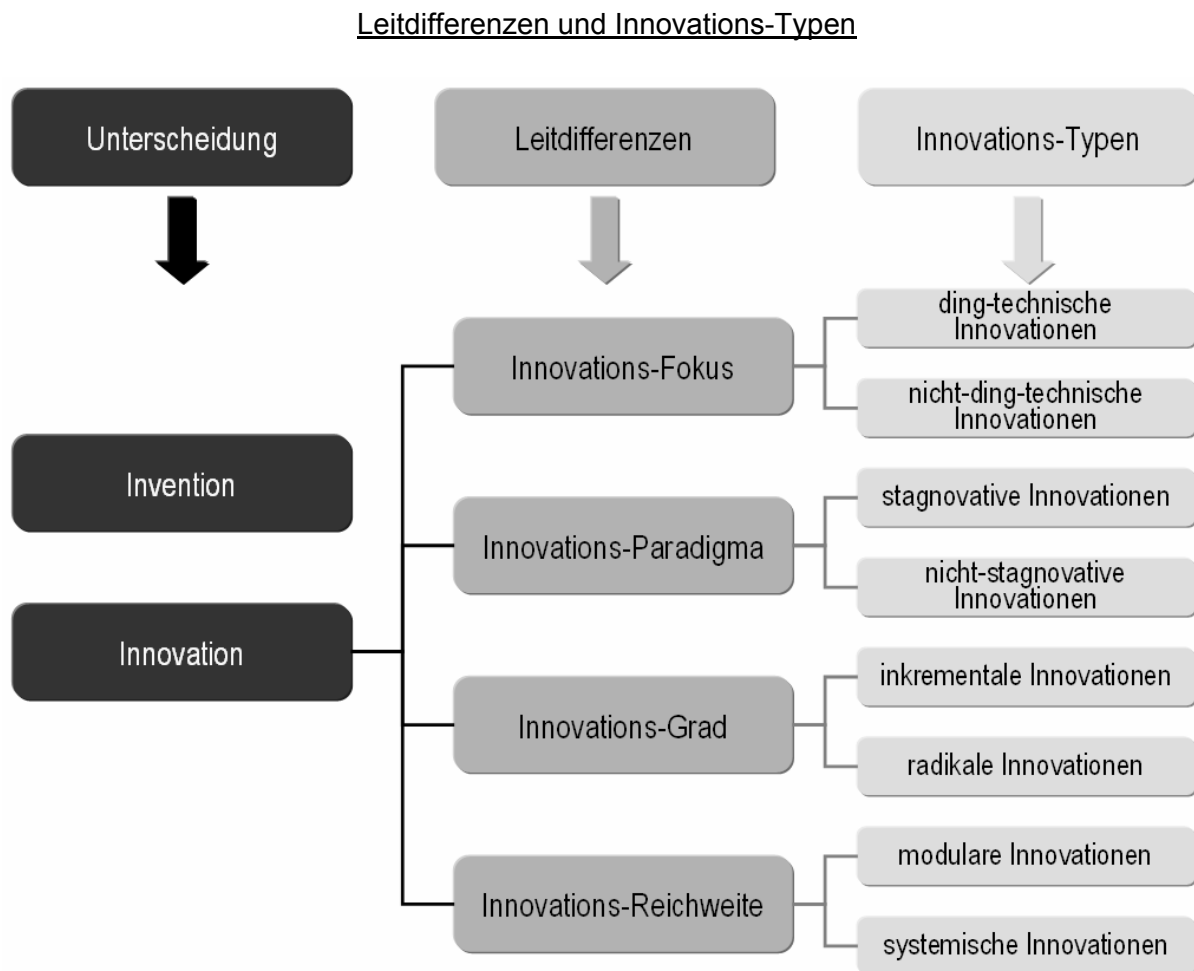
Leitdifferenzen und Innovations-Typen

Unterscheidung

Leitdifferenzen

Innovations-Typen

Invention

Innovation

Innovations-Fokus

ding-technische Innovationen

nicht-ding-technische Innovationen

Innovations-Paradigma

stagnovative Innovationen

nicht-stagnovative Innovationen

Innovations-Grad

inkrementale Innovationen

radikale Innovationen

Innovations-Reichweite

modulare Innovationen

systemische Innovationen